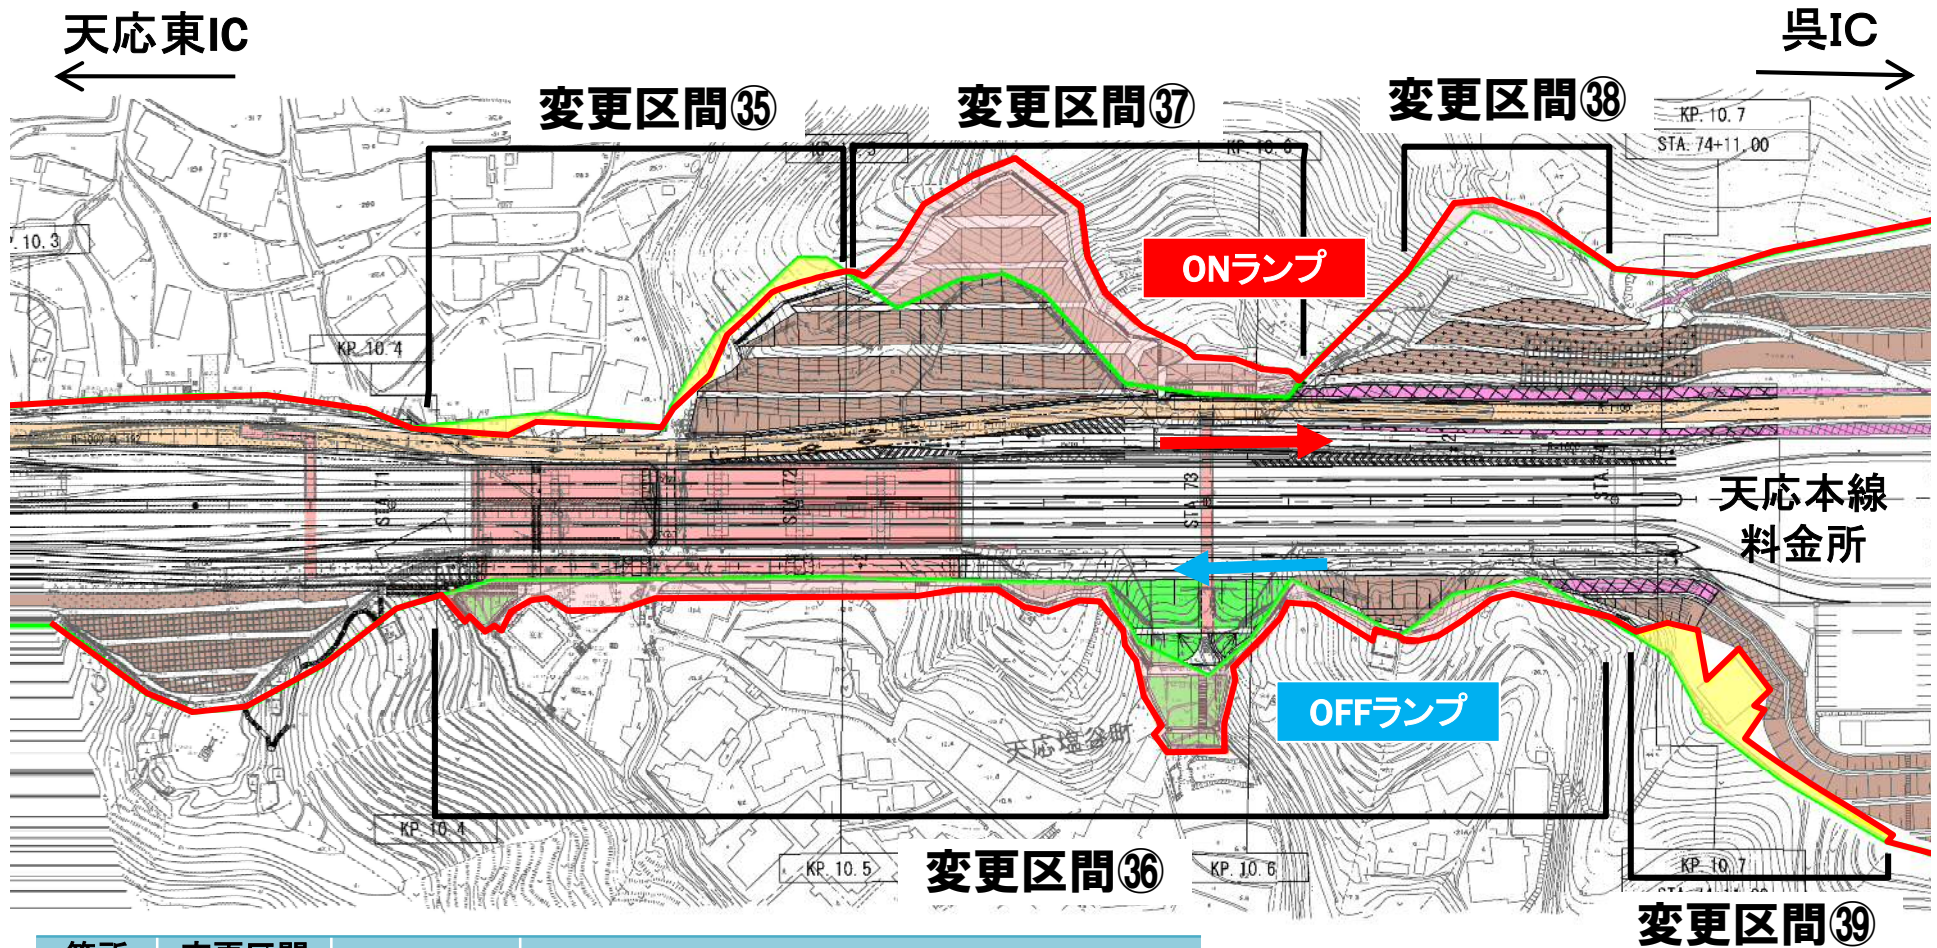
天応東IC

呉IC

変更区間㉟

変更区間㊲

変更区間㊳

KP. 10. 7
STA. 74+11. 00

KP. 10. 3

KP. 10. 6

ONランプ

KP. 10. 4

STA. 71

STA. 72

STA. 73

天応本線料金所

OFFランプ

天応塩谷町

KP. 10. 4

KP. 10. 5

変更区間㊱

KP. 10. 6

KP. 10. 7

変更区間㊴